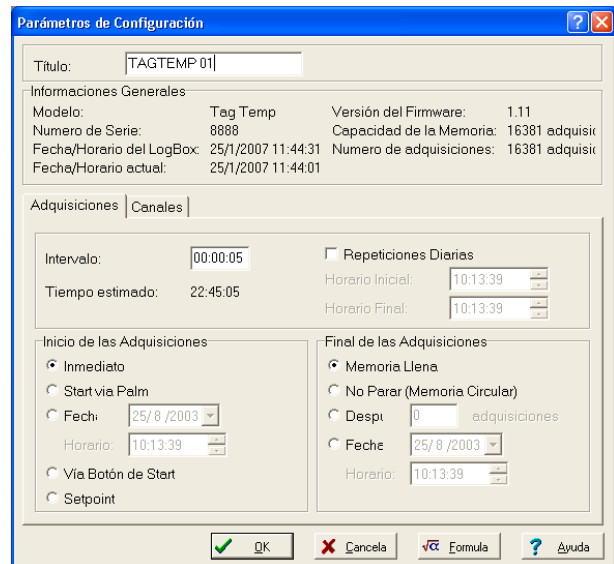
Parámetros de Configuración

Título: TAGTEMP 01

Informaciones Generales
Modelo: Tag Temp
Numero de Serie: 8888
Fecha/Horario del LogBox: 25/1/2007 11:44:31
Fecha/Horario actual: 25/1/2007 11:44:01
Versión del Firmware: 1.11
Capacidad de la Memoria: 16381 adquisi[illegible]
Numero de adquisiciones: 16381 adquisi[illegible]

Adquisiciones | Canales

Intervalo: 00:00:05
Tiempo estimado: 22:45:05
Repeticiones Diarias
Horario Inicial: 10:13:39
Horario Final: 10:13:39

Inicio de las Adquisiciones
Inmediato
Start via Palm
Fech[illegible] 25/ 8 /2003
Horario: 10:13:39
Vía Botón de Start
Setpoint

Final de las Adquisiciones
Memoria Llena
No Parar (Memoria Circular)
Despu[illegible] 0 adquisiciones
Fech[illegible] 25/ 8 /2003
Horario: 10:13:39

OK
Cancela
Formula
Ayuda